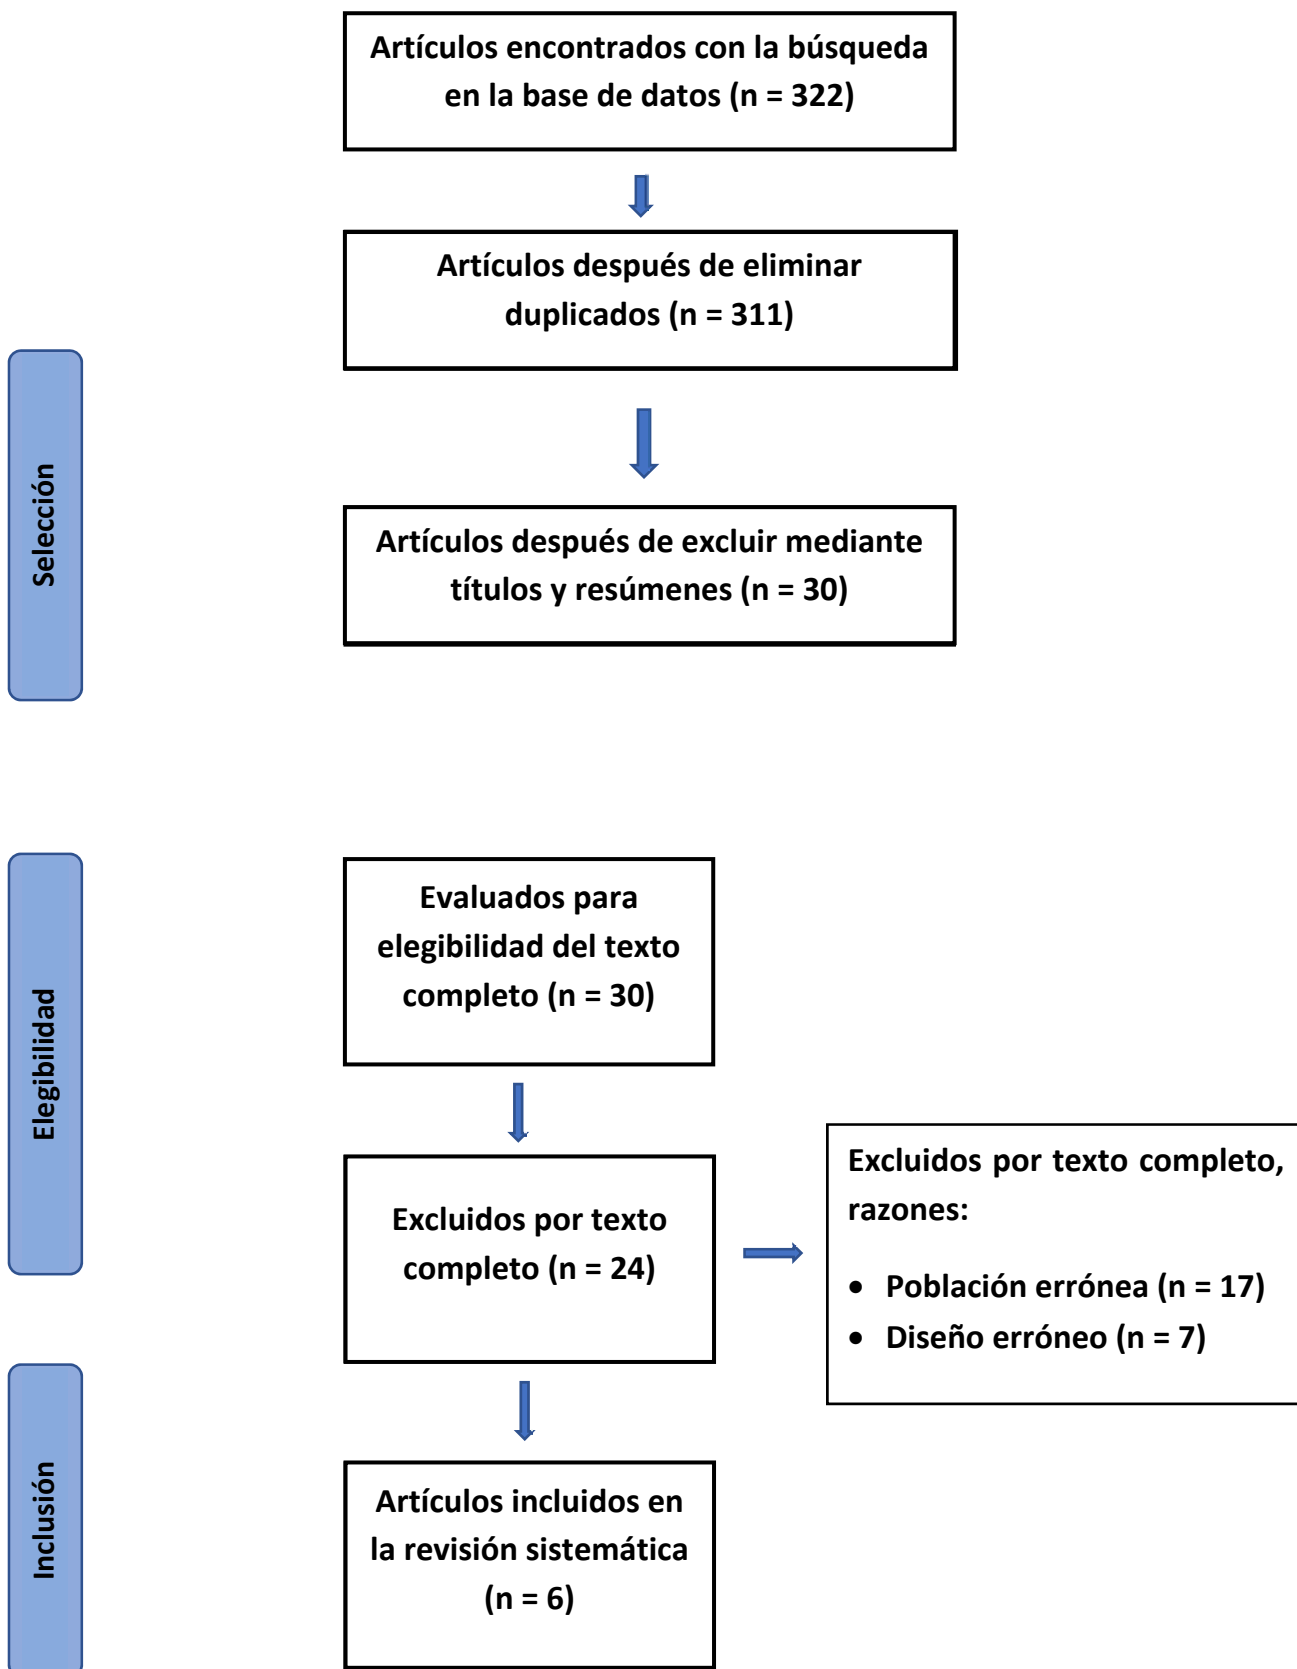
Artículos encontrados con la búsqueda en la base de datos (n = 322)

Artículos después de eliminar duplicados (n = 311)

Selección

Artículos después de excluir mediante títulos y resúmenes (n = 30)

Elegibilidad

Evaluados para elegibilidad del texto completo (n = 30)

Excluidos por texto completo (n = 24)

Excluidos por texto completo, razones:

- Población errónea (n = 17)
- Diseño erróneo (n = 7)

Inclusión

Artículos incluidos en la revisión sistemática (n = 6)